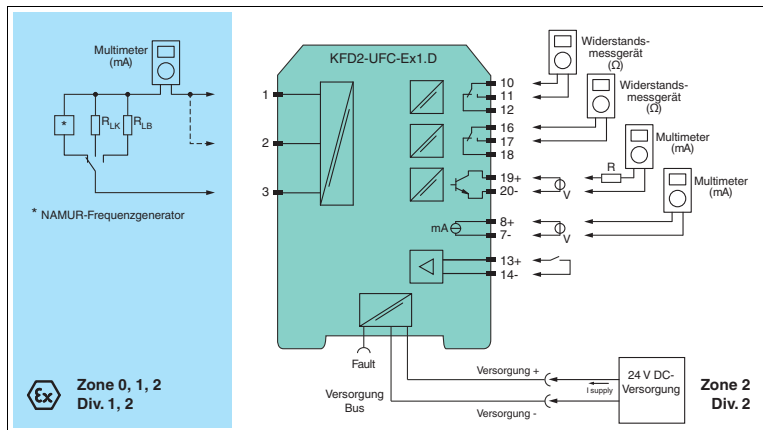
Multimeter
(mA)

*

$R_{LK}$

$R_{LB}$

* NAMUR-Frequenzgenerator

Zone 0, 1, 2
Div. 1, 2

KFD2-UFC-Ex1.D

1

2

3

10
11
12

16
17
18

19+
20-

mA

8+
7-

13+
14-

Widerstands-
messgerät
(Ω)

Widerstands-
messgerät
(Ω)

Multimeter
(mA)

R

V

Multimeter
(mA)

V

Fault

Versorgung
Bus

Versorgung +

I supply

Versorgung -

24 V DC-
Versorgung

Zone 2
Div. 2